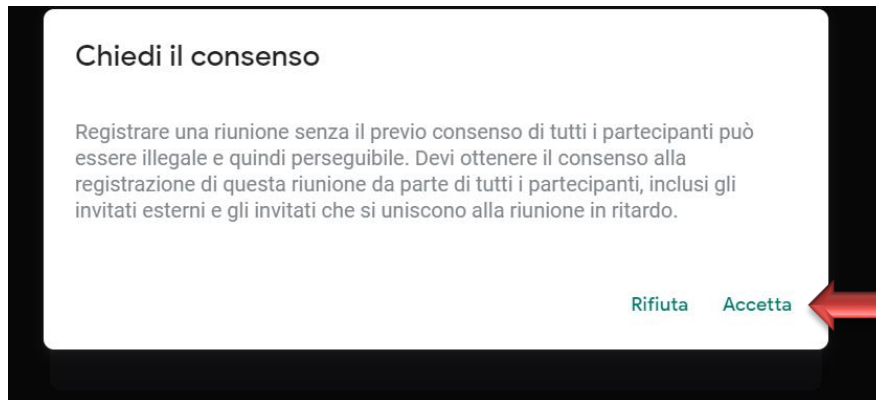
Chiedi il consenso

Registrare una riunione senza il previo consenso di tutti i partecipanti può essere illegale e quindi perseguibile. Devi ottenere il consenso alla registrazione di questa riunione da parte di tutti i partecipanti, inclusi gli invitati esterni e gli invitati che si uniscono alla riunione in ritardo.

Rifiuta Accetta